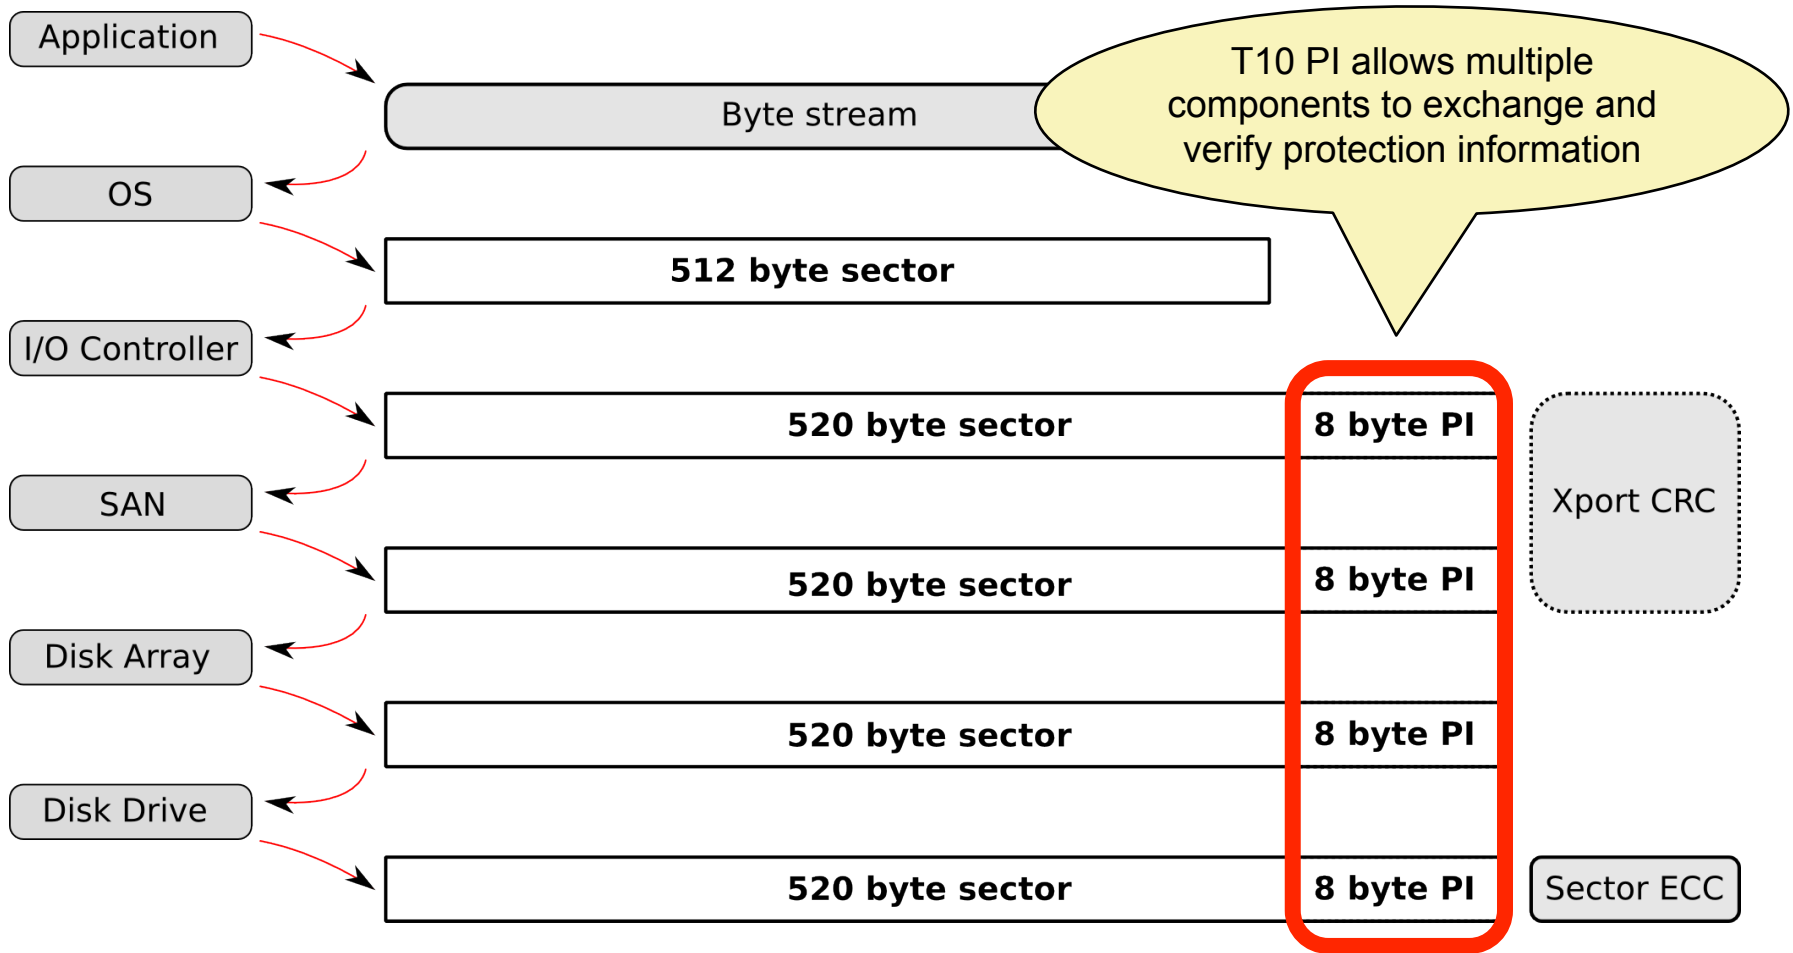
Application

Byte stream

T10 PI allows multiple components to exchange and verify protection information

OS

512 byte sector

I/O Controller

520 byte sector

8 byte PI

Xport CRC

SAN

520 byte sector

8 byte PI

Disk Array

520 byte sector

8 byte PI

Disk Drive

520 byte sector

8 byte PI

Sector ECC